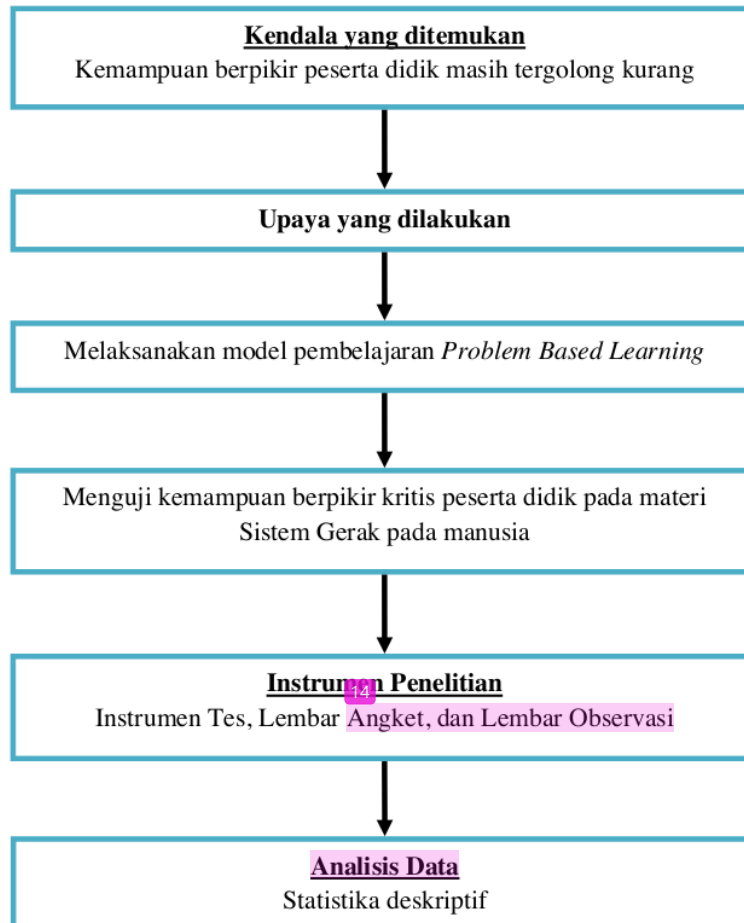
**Kendala yang ditemukan**
Kemampuan berpikir peserta didik masih tergolong kurang

**Upaya yang dilakukan**

Melaksanakan model pembelajaran *Problem Based Learning*

Menguji kemampuan berpikir kritis peserta didik pada materi Sistem Gerak pada manusia

**Instrumen Penelitian**
14
Instrumen Tes, Lembar Angket, dan Lembar Observasi

**Analisis Data**
Statistika deskriptif